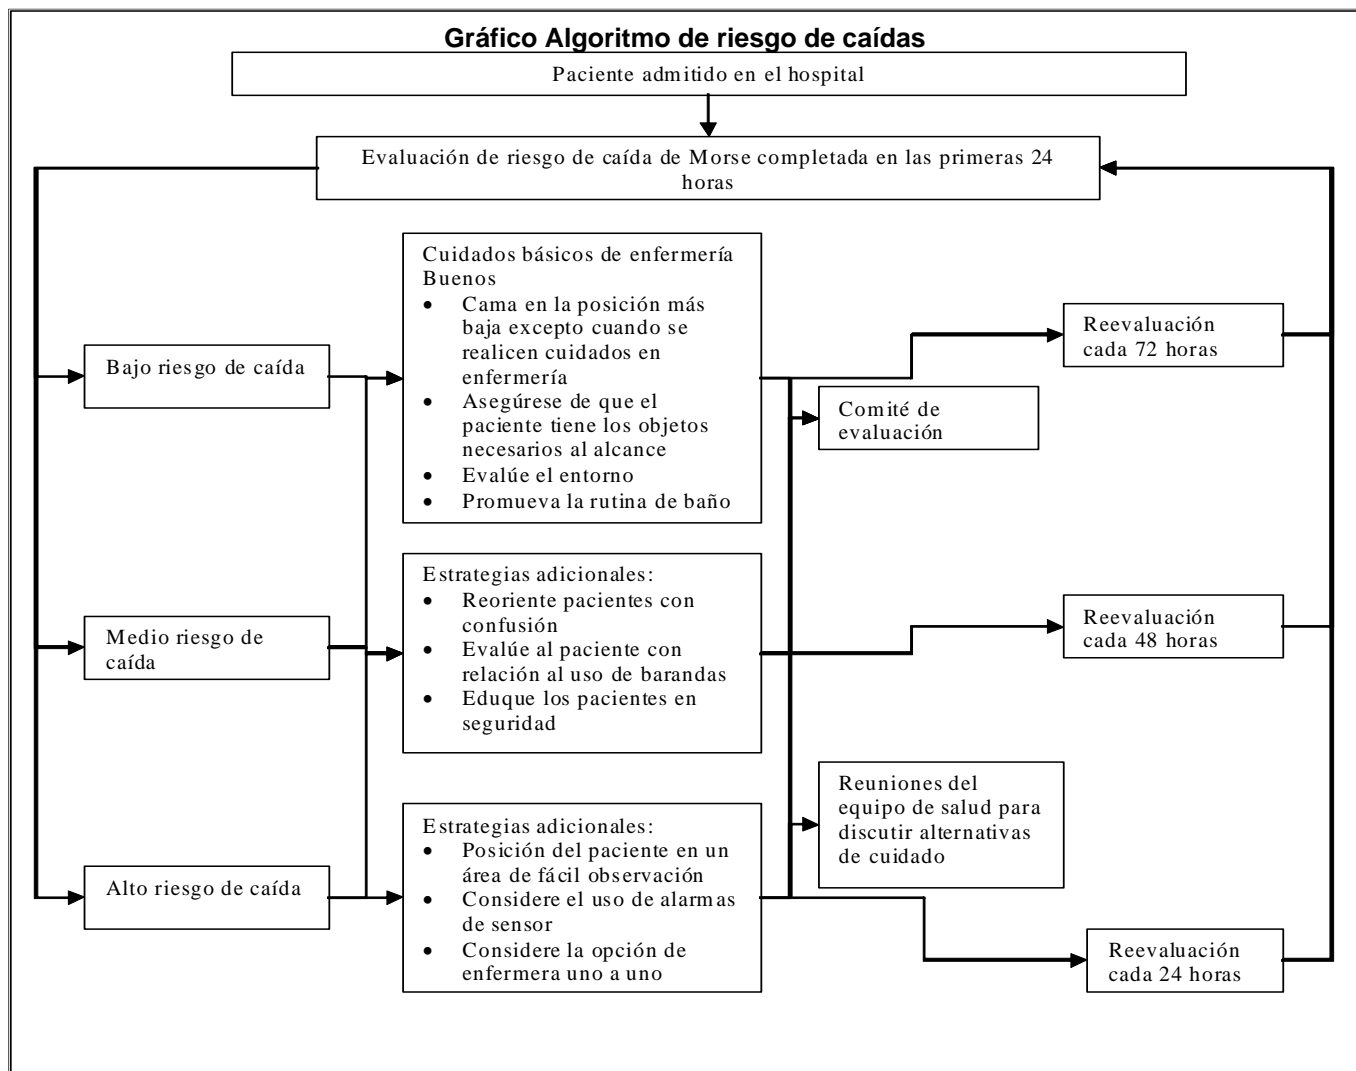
Gráfico Algoritmo de riesgo de caídas

Paciente admitido en el hospital

Evaluación de riesgo de caída de Morse completada en las primeras 24 horas

Bajo riesgo de caída

Cuidados básicos de enfermería Buenos
- Cama en la posición más baja excepto cuando se realicen cuidados en enfermería
- Asegúrese de que el paciente tiene los objetos necesarios al alcance
- Evalúe el entorno
- Promueva la rutina de baño

Reevaluación cada 72 horas

Comité de evaluación

Medio riesgo de caída

Estrategias adicionales:
- Reoriente pacientes con confusión
- Evalúe al paciente con relación al uso de barandas
- Eduque los pacientes en seguridad

Reevaluación cada 48 horas

Reuniones del equipo de salud para discutir alternativas de cuidado

Alto riesgo de caída

Estrategias adicionales:
- Posición del paciente en un área de fácil observación
- Considere el uso de alarmas de sensor
- Considere la opción de enfermera uno a uno

Reevaluación cada 24 horas